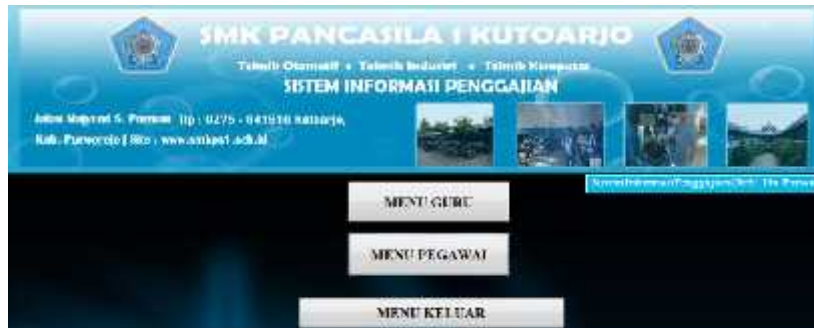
SMK PANCASILA 1 KUTOARJO

Teknik Otomotif • Teknik Industri • Teknik Komputer

SISTEM INFORMASI PENGGAJIAN

Jalan Mayjend S. Parman Tlp : 0275 - 641510 Kutoarjo, Kab. Purworejo | Site : www.smkpa1.sch.id

SistemInformasiPenggajianOleh: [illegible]

MENU GURU

MENU PEGAWAI

MENU KELUAR